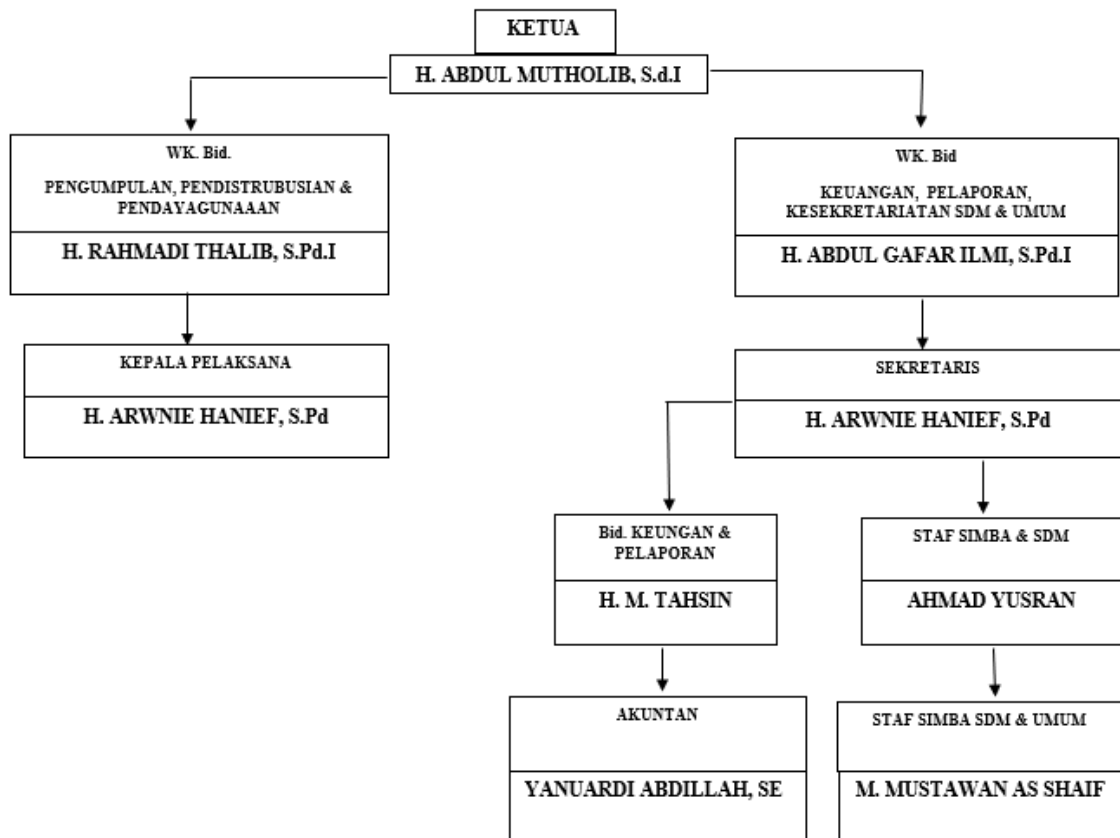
KETUA

H. ABDUL MUTHOLIB, S.d.I

WK. Bid.

PENGUMPULAN, PENDISTRUBUSIAN & PENDAYAGUNAAAN

H. RAHMADI THALIB, S.Pd.I

WK. Bid

KEUANGAN, PELAPORAN, KESEKRETARIATAN SDM & UMUM

H. ABDUL GAFAR ILMI, S.Pd.I

KEPALA PELAKSANA

H. ARWNIE HANIEF, S.Pd

SEKRETARIS

H. ARWNIE HANIEF, S.Pd

Bid. KEUNGAN & PELAPORAN

H. M. TAHSIN

STAF SIMBA & SDM

AHMAD YUSRAN

AKUNTAN

YANUARDI ABDILLAH, SE

STAF SIMBA SDM & UMUM

M. MUSTAWAN AS SHAIF